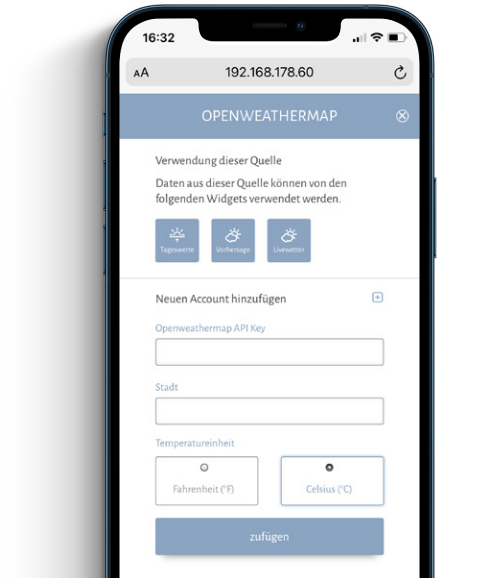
16:32

AA 192.168.178.60

OPENWEATHERMAP

Verwendung dieser Quelle

Daten aus dieser Quelle können von den folgenden Widgets verwendet werden.

Tageswerte
Vorhersage
Livewetter

Neuen Account hinzufügen

Openweathermap API Key

Stadt

Temperatureinheit

Fahrenheit (°F)
Celsius (°C)

zufügen